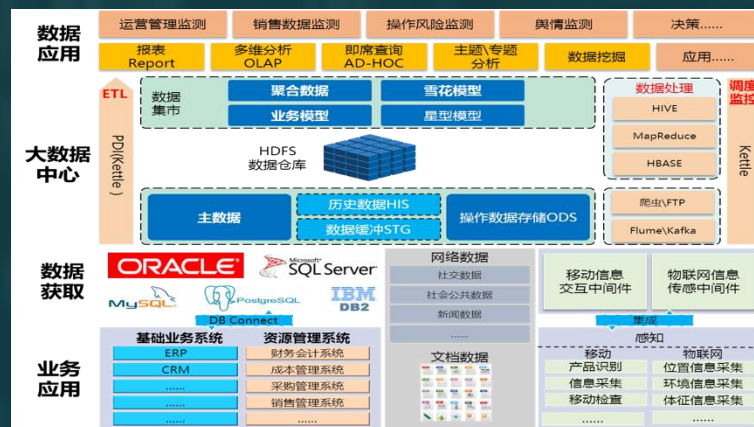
数据应用

运营管理监测 | 销售数据监测 | 操作风险监测 | 舆情监测 | 决策……

报表 Report | 多维分析 OLAP | 即席查询 AD-HOC | 主题\专题分析 | 数据挖掘 | 应用……

大数据中心

ETL

PDI(Kettle)

数据集市

聚合数据 | 雪花模型

业务模型 | 星型模型

HDFS
数据仓库

主数据

历史数据HIS

数据缓冲STG

操作数据存储ODS

数据处理

HIVE

MapReduce

HBASE

爬虫\FTP

Flume\Kafka

调度监控

Kettle

数据获取

ORACLE

Microsoft SQL Server

MySQL

PostgreSQL

IBM DB2

DB Connect

网络数据

社交数据

社会公共数据

新闻数据

……

文档数据

移动信息交互中间件

物联网信息传感中间件

集成

感知

业务应用

基础业务系统

ERP

CRM

……

……

……

资源管理系统

财务会计系统

成本管理系统

采购管理系统

销售管理系统

移动

产品识别

信息采集

移动检查

……

物联网

位置信息采集

环境信息采集

体征信息采集

……